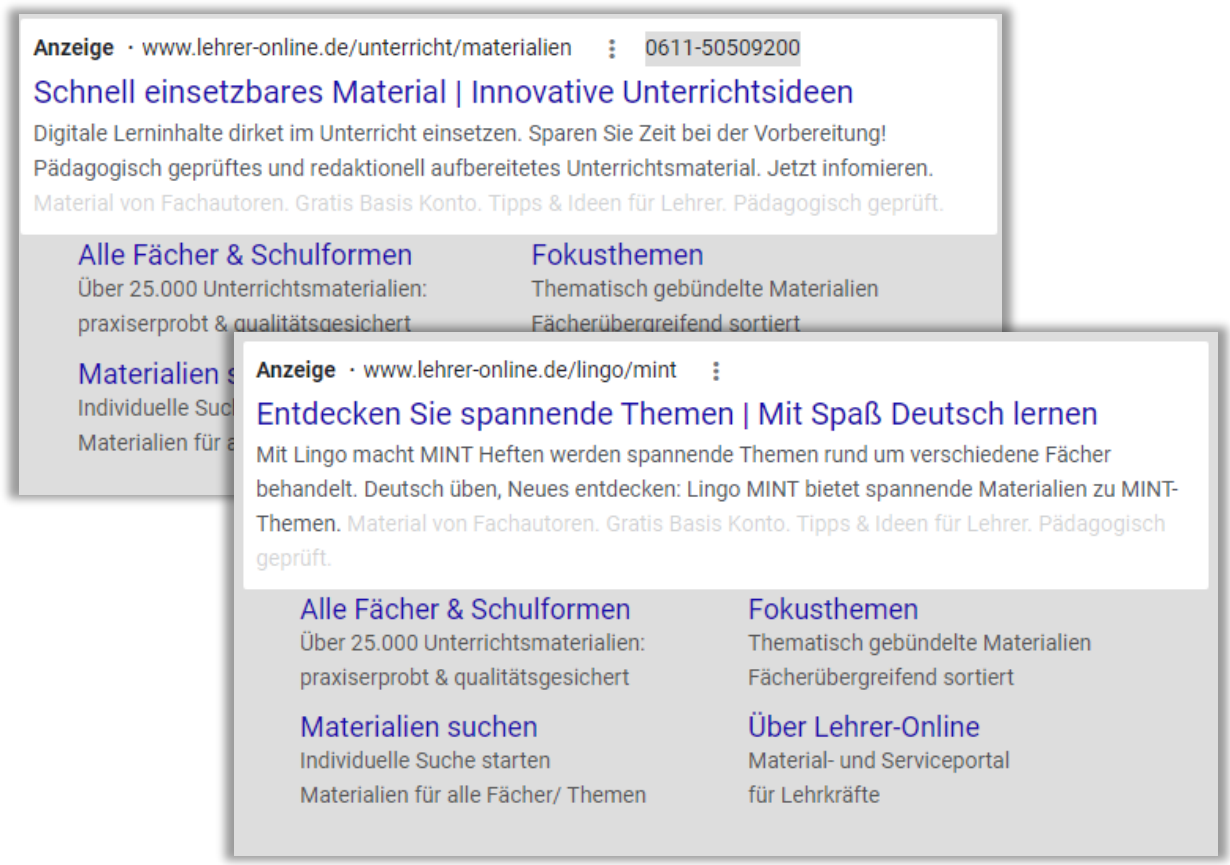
Anzeige · www.lehrer-online.de/unterricht/materialien ⋮ 0611-50509200

Schnell einsetzbares Material | Innovative Unterrichtsideen

Digitale Lerninhalte dirket im Unterricht einsetzen. Sparen Sie Zeit bei der Vorbereitung! Pädagogisch geprüftes und redaktionell aufbereitetes Unterrichtsmaterial. Jetzt infomieren. Material von Fachautoren. Gratis Basis Konto. Tipps & Ideen für Lehrer. Pädagogisch geprüft.

Alle Fächer & Schulformen
Über 25.000 Unterrichtsmaterialien: praxiserprobt & qualitätsgesichert

Fokusthemen
Thematisch gebündelte Materialien Fächerübergreifend sortiert

Materialien s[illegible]
Individuelle Such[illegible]
Materialien für a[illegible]

Anzeige · www.lehrer-online.de/lingo/mint ⋮

Entdecken Sie spannende Themen | Mit Spaß Deutsch lernen

Mit Lingo macht MINT Heften werden spannende Themen rund um verschiedene Fächer behandelt. Deutsch üben, Neues entdecken: Lingo MINT bietet spannende Materialien zu MINT-Themen. Material von Fachautoren. Gratis Basis Konto. Tipps & Ideen für Lehrer. Pädagogisch geprüft.

Alle Fächer & Schulformen
Über 25.000 Unterrichtsmaterialien: praxiserprobt & qualitätsgesichert

Fokusthemen
Thematisch gebündelte Materialien Fächerübergreifend sortiert

Materialien suchen
Individuelle Suche starten Materialien für alle Fächer/ Themen

Über Lehrer-Online
Material- und Serviceportal für Lehrkräfte